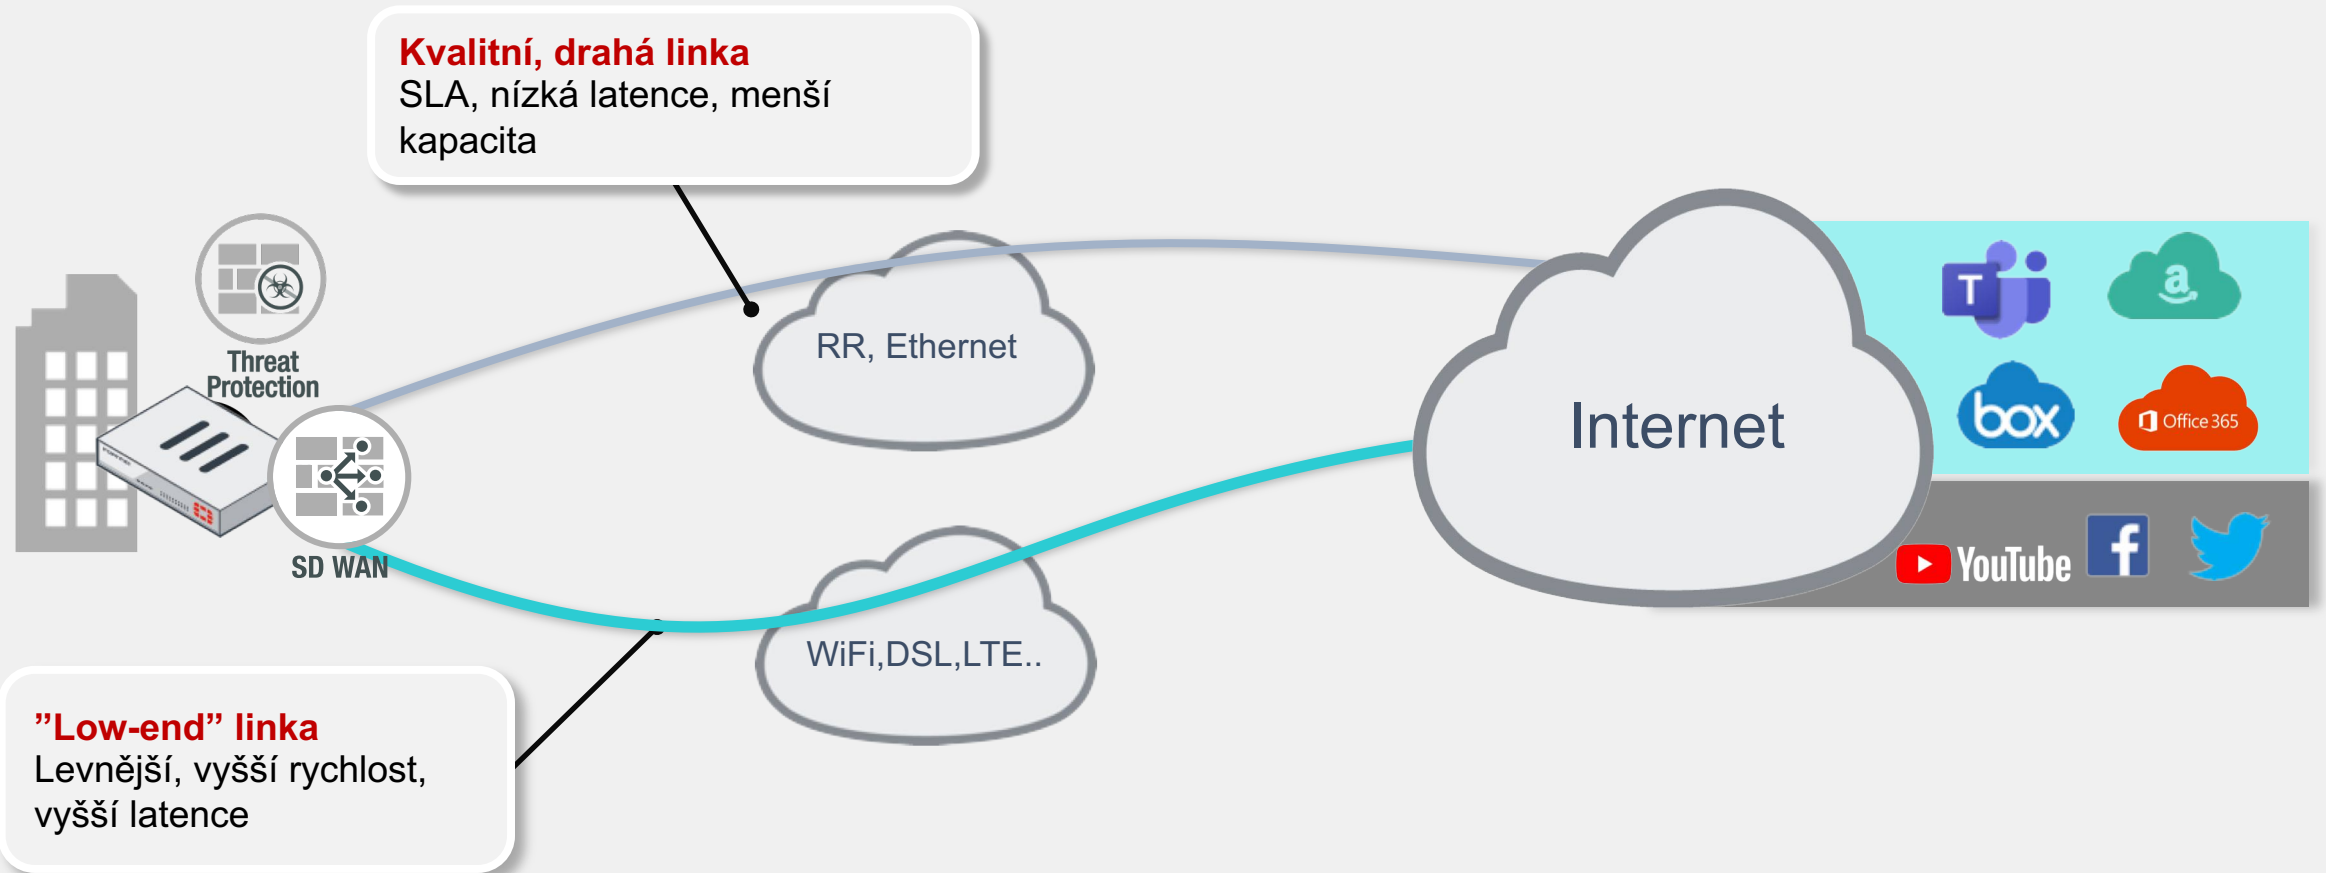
Kvalitní, drahá linka
SLA, nízká latence, menší kapacita

Threat Protection

SD WAN

RR, Ethernet

Internet

T

a

box

Office 365

YouTube

f

WiFi,DSL,LTE..

”Low-end” linka
Levnější, vyšší rychlost, vyšší latence